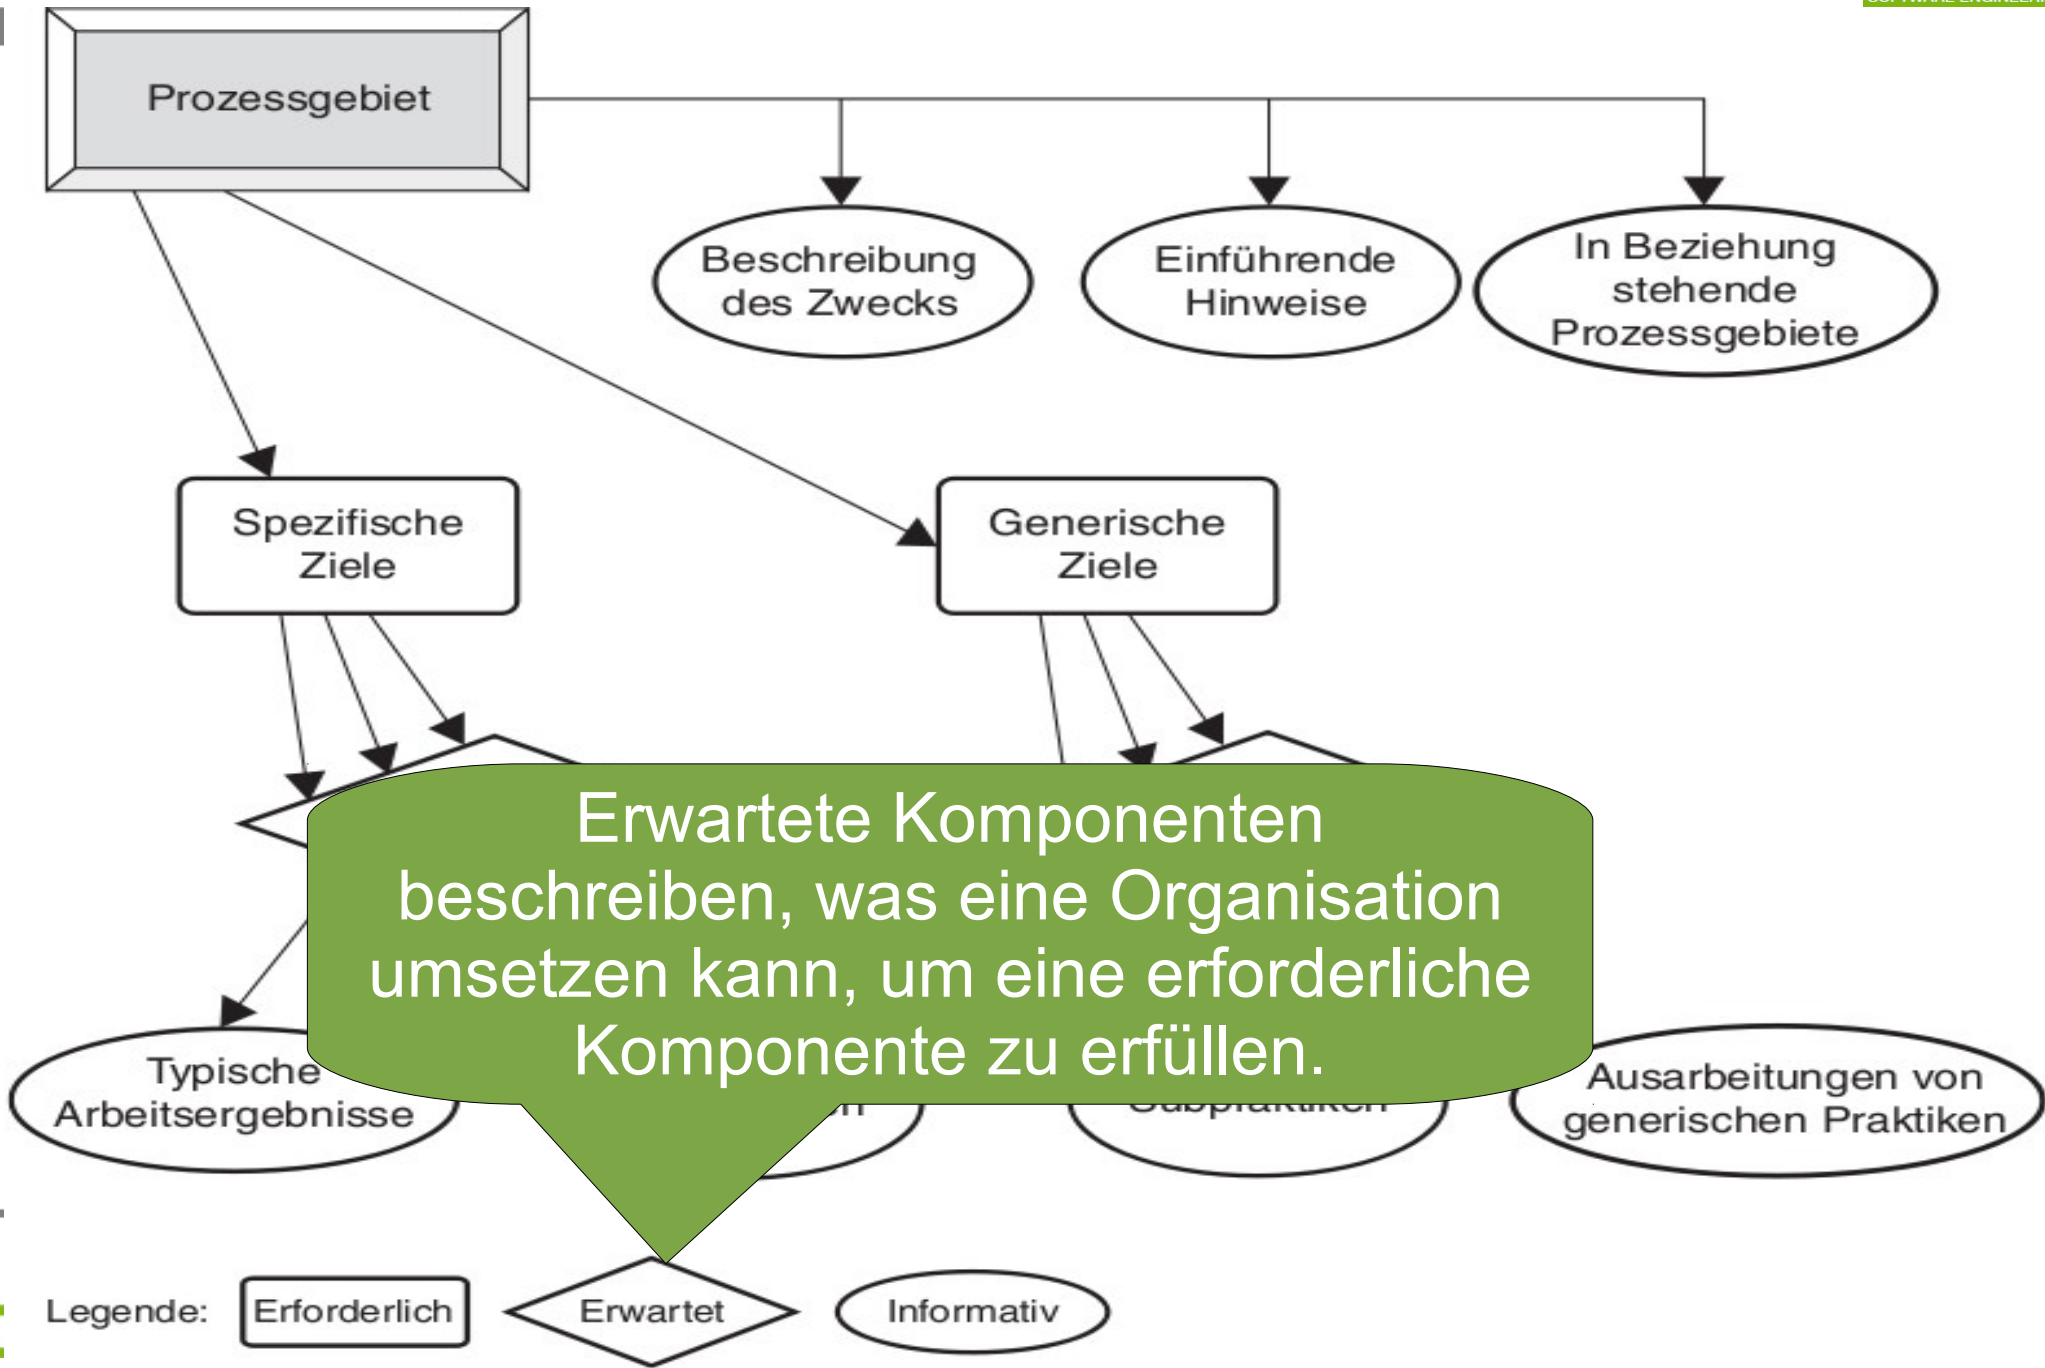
Prozessgebiet

Beschreibung des Zwecks

Einführende Hinweise

In Beziehung stehende Prozessgebiete

Spezifische Ziele

Generische Ziele

Erwartete Komponenten beschreiben, was eine Organisation umsetzen kann, um eine erforderliche Komponente zu erfüllen.

Typische Arbeitsergebnisse

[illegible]

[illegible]

Ausarbeitungen von generischen Praktiken

Legende: Erforderlich Erwartet Informativ